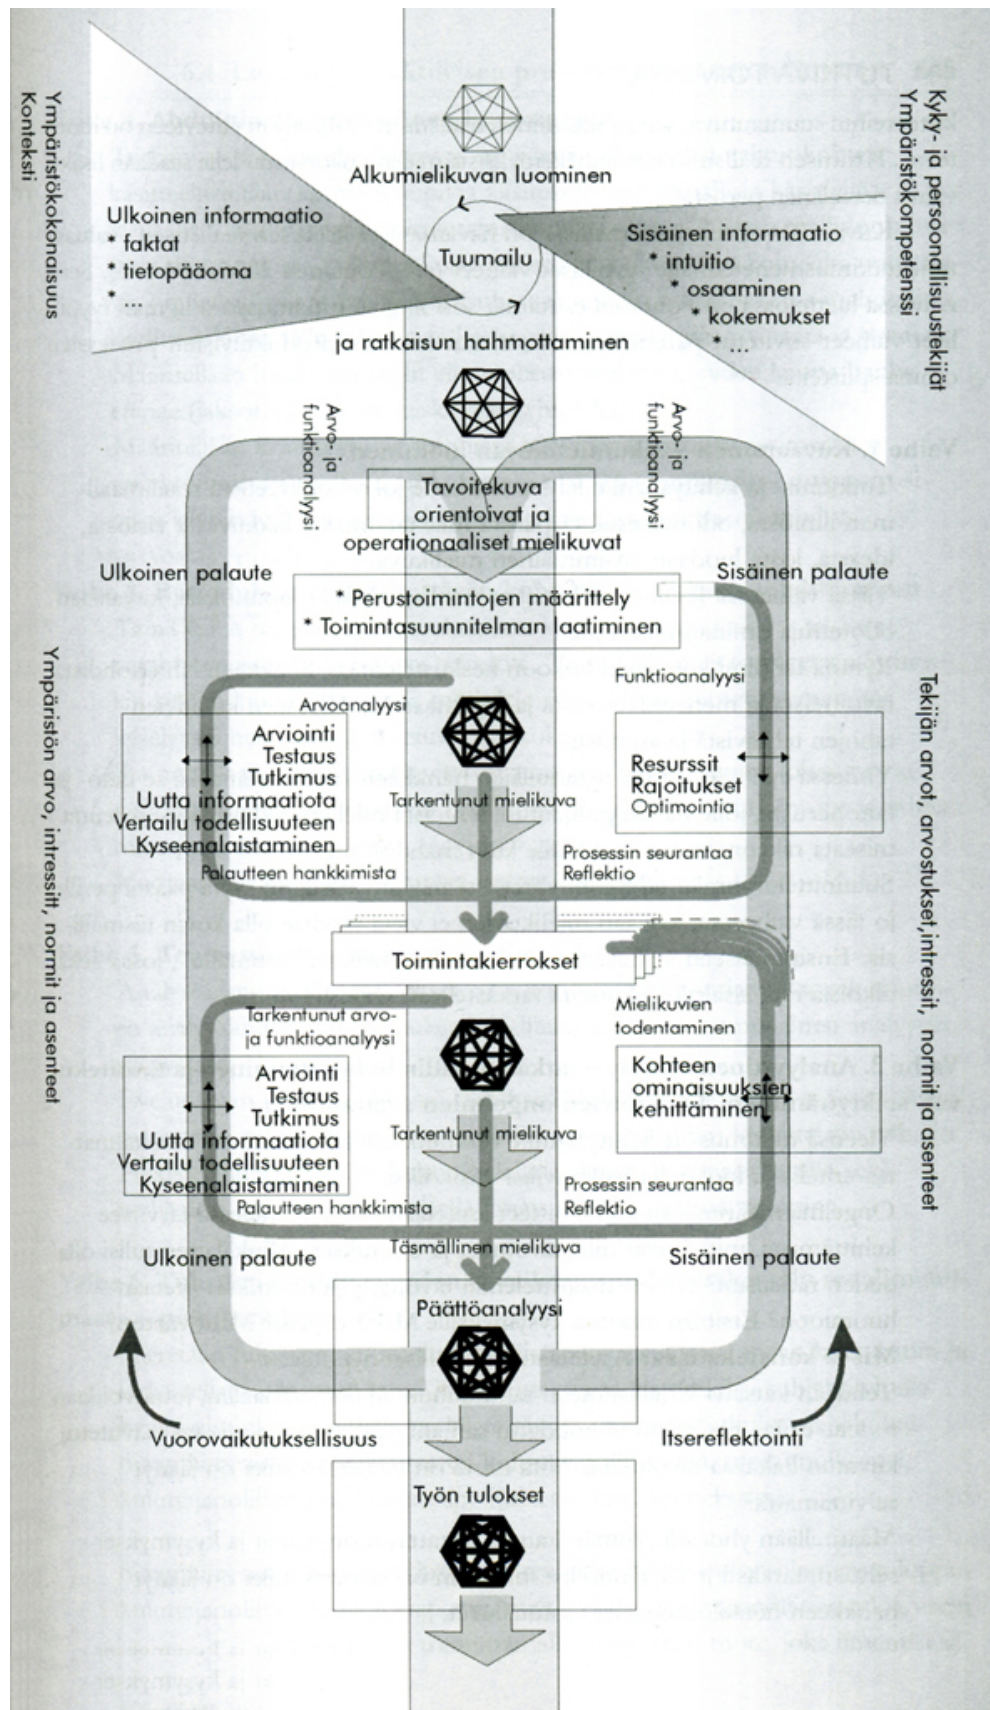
Ympäristökokonaisuus
Konteksti

Kyky- ja persoonallisuustekijät
Ympäristökompetenssi

Alkumielikuvan luominen

Ulkoinen informaatio
* faktat
* tietopääoma
* ...

Tuumailu

Sisäinen informaatio
* intuitio
* osaaminen
* kokemukset
* ...

ja ratkaisun hahmottaminen

Arvo- ja funktioanalyysi

Arvo- ja funktioanalyysi

Tavoitekuva orientoivat ja operationaaliset mielikuvat

Ulkoinen palaute

Sisäinen palaute

* Perustoimintojen määrittely
* Toimintasuunnitelman laatiminen

Ympäristön arvo, intressit, normit ja asenteet

Tekijän arvot, arvostukset, intressit, normit ja asenteet

Arvoanalyysi

Funktioanalyysi

Arviointi
Testaus
Tutkimus
Uutta informaatiota
Vertailu todellisuuteen
Kyseenalaistaminen

Tarkentunut mielikuva

Resurssit
Rajoitukset
Optimointia

Prosessin seurantaa
Reflektio

Palautteen hankkimista

Toimintakierrokset

Mielikuvien todentaminen

Tarkentunut arvo- ja funktioanalyysi

Arviointi
Testaus
Tutkimus
Uutta informaatiota
Vertailu todellisuuteen
Kyseenalaistaminen

Kohteen ominaisuuksien kehittäminen

Tarkentunut mielikuva

Prosessin seurantaa
Reflektio

Palautteen hankkimista

Täsmällinen mielikuva

Ulkoinen palaute

Sisäinen palaute

Päättöanalyysi

Vuorovaikutuksellisuus

Itsereflektointi

Työn tulokset